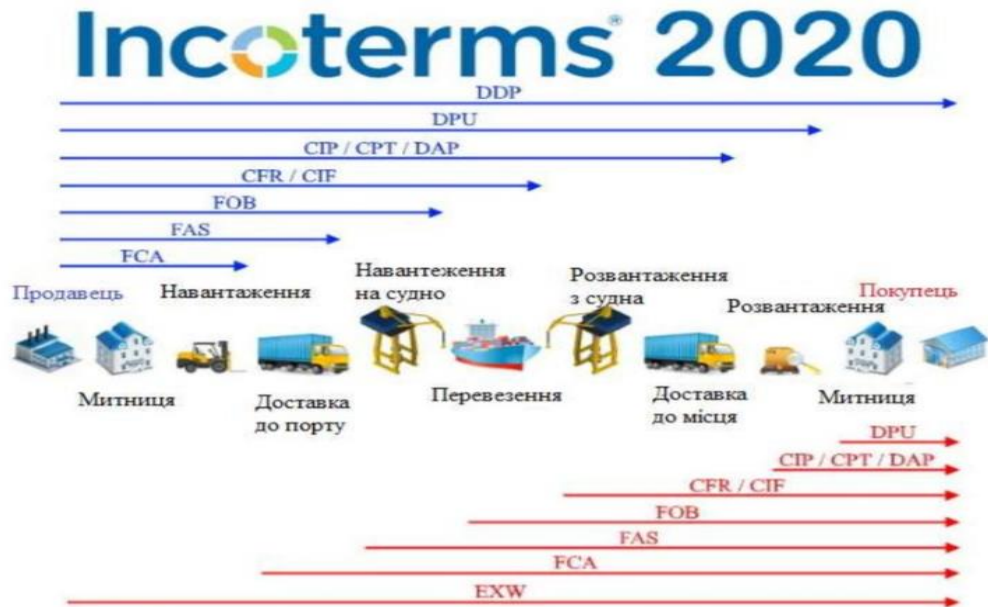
Incoterms® 2020

DDP
DPU
CIP / CPT / DAP
CFR / CIF
FOB
FAS
FCA

Продавець
Навантаження
Навантеження на судно
Розвантаження з судна
Розвантаження
Покупець

Митниця
Доставка до порту
Перевезення
Доставка до місця
Митниця

DPU
CIP / CPT / DAP
CFR / CIF
FOB
FAS
FCA
EXW